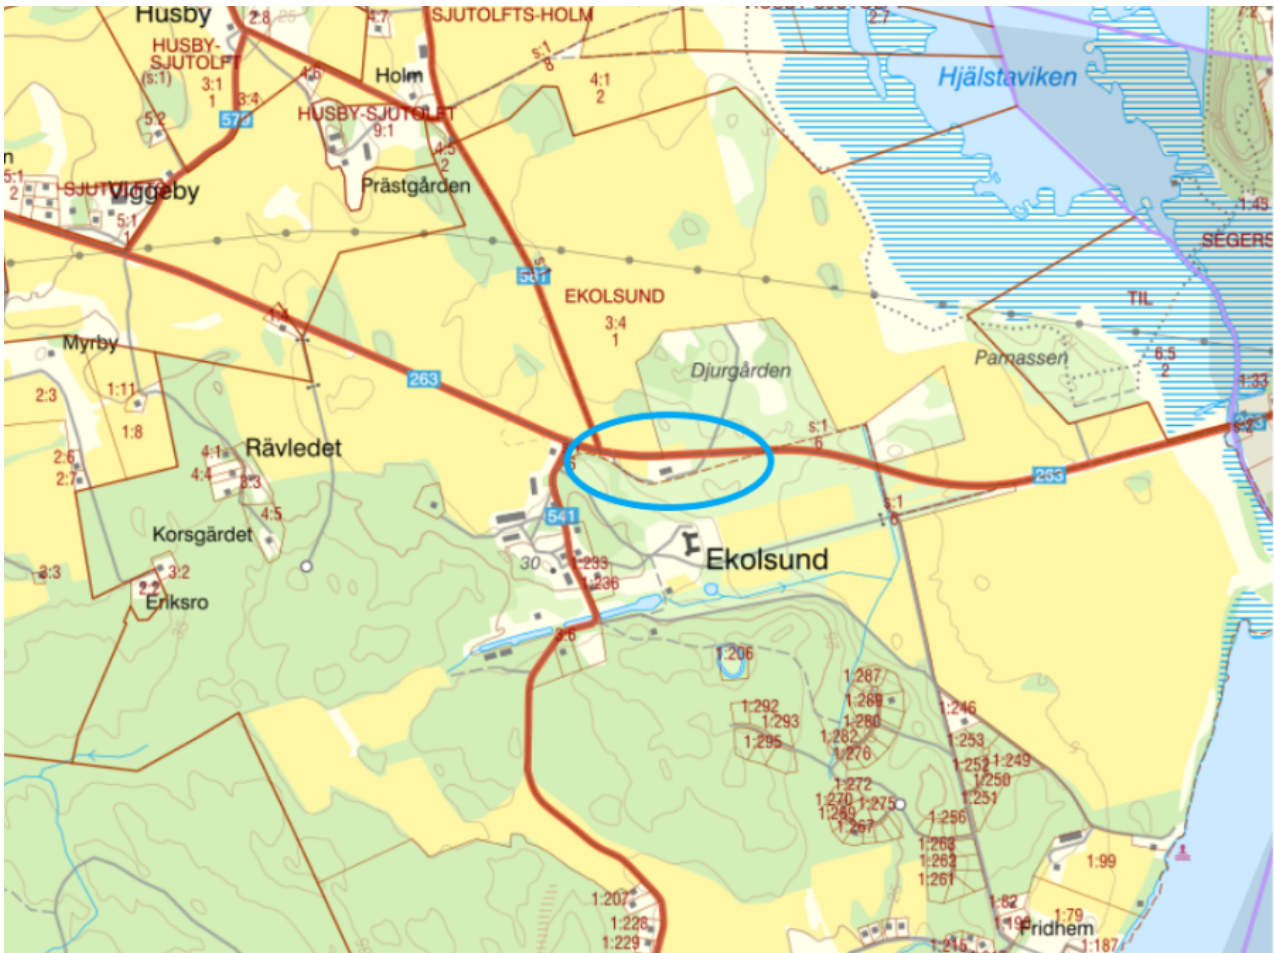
Husby
2:8
4:7
SJUTOLFTS-HOLM
2:7
HUSBY-SJUTOLFT
(s:1)
3:1
1
4:6
Holm
s:1
8
4:1
2
Hjälstaviken
3:4
570
HUSBY-SJUTOLFT
9:1
5:2
4:5
2
Prästgården
5:1
2
SJUT
Viggeby
5:1
1
1:45
SEGERS
541
EKOLSUND
3:4
1
TIL
1:4
Myrby
263
Djurgården
Parnassen
6:5
2
1:33
2:3
1:11
1:8
s:1
6
s:2
Rävledet
4:1
4:4
3:3
2:6
2:7
4:5
263
s:1
6
541
Korsgärdet
Ekolsund
30
1:233
1:236
3:3
3:2
2:2
Eriksro
3:6
1:206
1:287
1:289
1:280
1:292
1:293
1:295
1:282
1:278
1:246
1:253
1:252
1:249
1:250
1:251
1:272
1:270
1:275
1:269
1:267
1:256
1:263
1:262
1:261
1:99
1:207
1:228
1:229
1:82
1:79
1:19
Fridhem
1:215
1:187